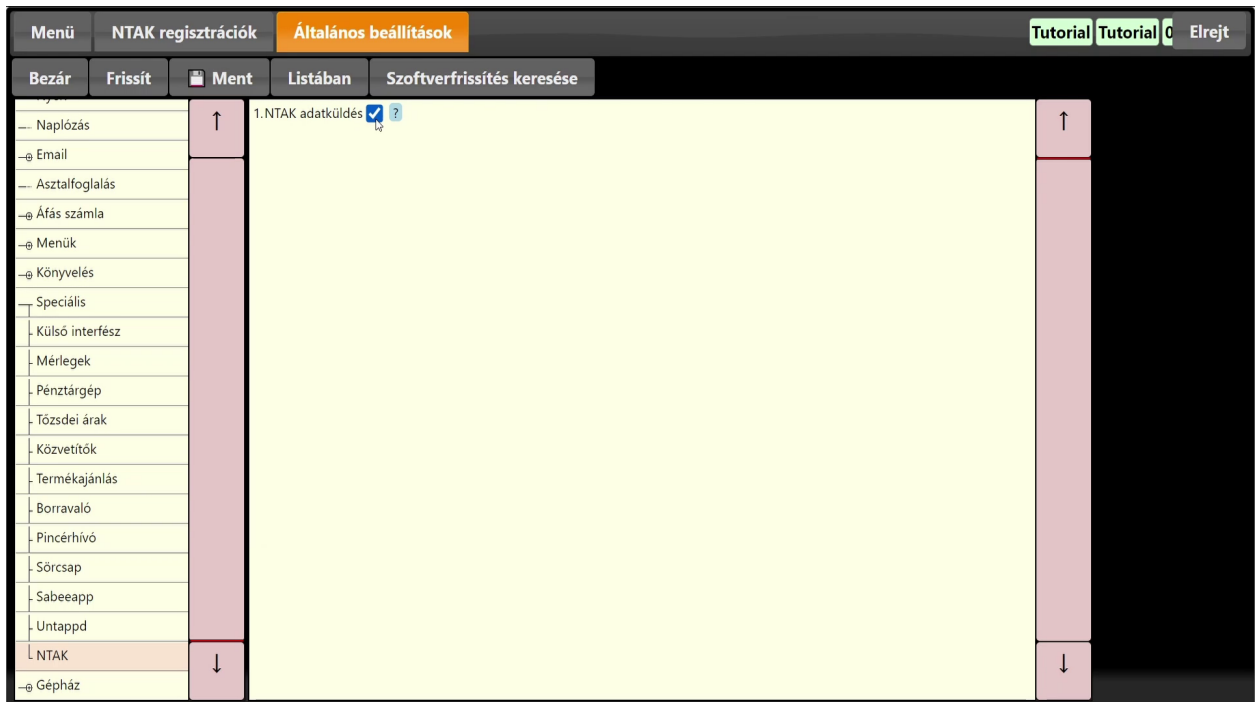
Menü NTAK regisztrációk Általános beállítások Tutorial Tutorial 0 Elrejt

Bezár Frissít Ment Listában Szoftverfrissítés keresése

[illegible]
Naplózás
Email
Asztalfoglalás
Áfás számla
Menük
Könyvelés
Speciális
Külső interfész
Mérlegek
Pénztárgép
Tőzsdei árak
Közvetítők
Termékajánlás
Borravaló
Pincérhívó
Sörcsap
Sabeeapp
Untappd
NTAK
Gépház

↑
↓

1.NTAK adatküldés ?

↑
↓